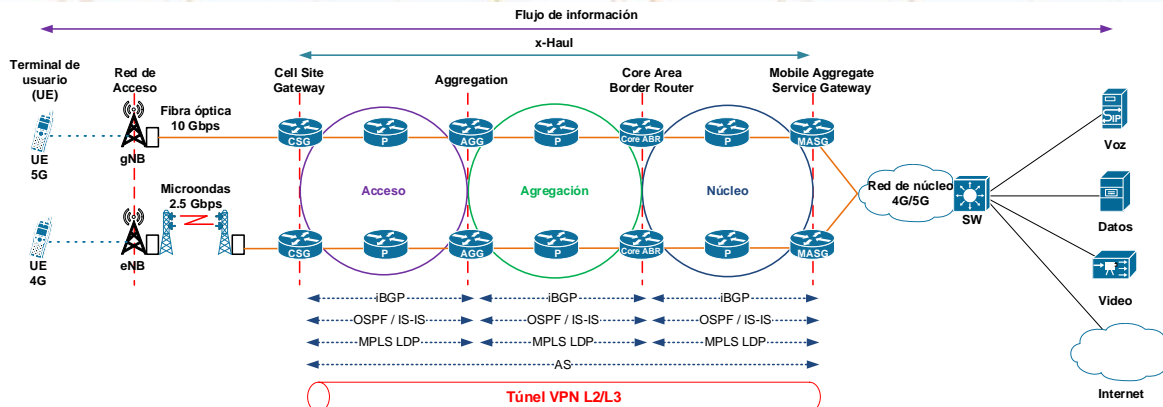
Flujo de información

x-Haul

Terminal de usuario (UE)

Red de Acceso

Cell Site Gateway

Aggregation

Core Area Border Router

Mobile Aggregate Service Gateway

Fibra óptica 10 Gbps

UE 5G

gNB

CSG

P

AGG

P

Core ABR

P

MASG

Acceso

Agregación

Núcleo

Microondas 2.5 Gbps

Red de núcleo 4G/5G

SW

Voz

Datos

UE 4G

eNB

CSG

P

AGG

P

Core ABR

P

MASG

Video

iBGP

iBGP

iBGP

OSPF / IS-IS

OSPF / IS-IS

OSPF / IS-IS

MPLS LDP

MPLS LDP

MPLS LDP

AS

Internet

Túnel VPN L2/L3